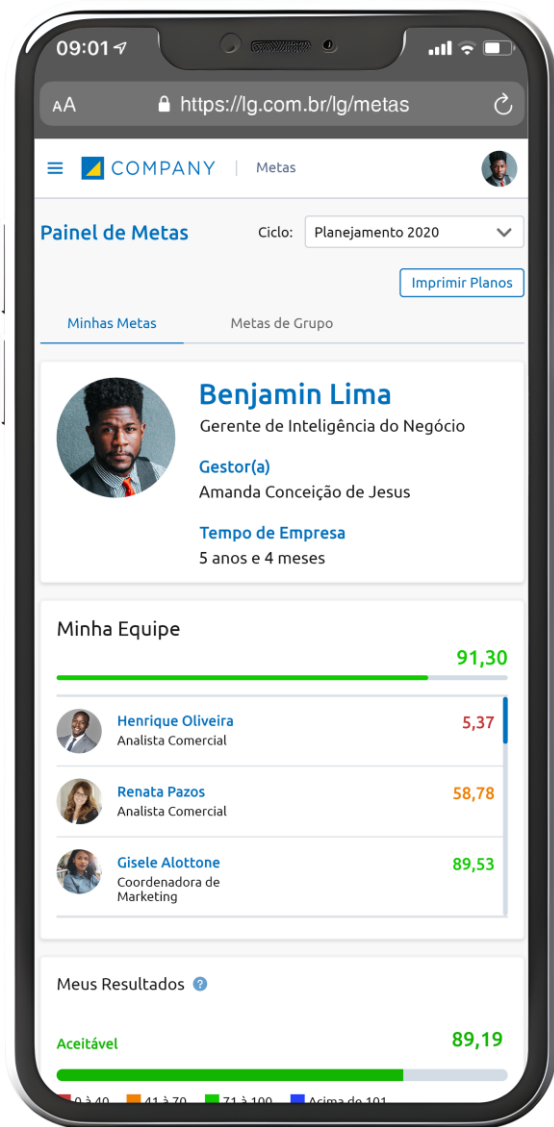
09:01

AA https://lg.com.br/lg/metas

COMPANY | Metas

Painel de Metas

Ciclo: Planejamento 2020

Imprimir Planos

Minhas Metas

Metas de Grupo

Benjamin Lima

Gerente de Inteligência do Negócio

Gestor(a)

Amanda Conceição de Jesus

Tempo de Empresa

5 anos e 4 meses

Minha Equipe

91,30

Henrique Oliveira
Analista Comercial
5,37

Renata Pazos
Analista Comercial
58,78

Gisele Alottone
Coordenadora de Marketing
89,53

Meus Resultados

Aceitável

89,19

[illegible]